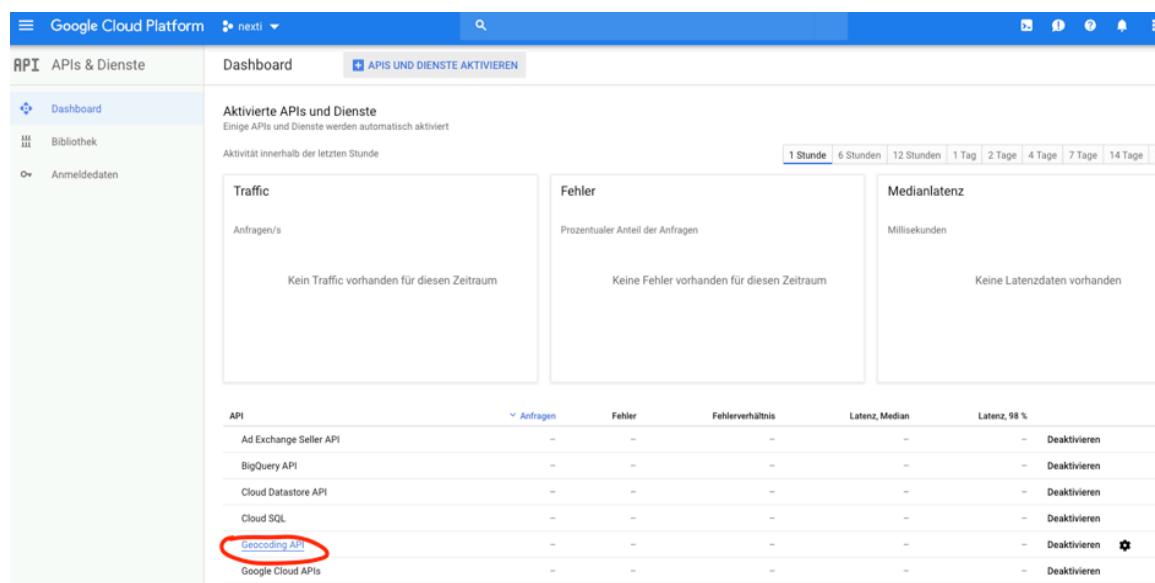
Google Cloud Platform nexti

API APIs & Dienste

Dashboard
Bibliothek
Anmeldedaten

Dashboard APIS UND DIENSTE AKTIVIEREN

Aktivierte APIs und Dienste
Einige APIs und Dienste werden automatisch aktiviert

Aktivität innerhalb der letzten Stunde

1 Stunde | 6 Stunden | 12 Stunden | 1 Tag | 2 Tage | 4 Tage | 7 Tage | 14 Tage

Traffic
Anfragen/s
Kein Traffic vorhanden für diesen Zeitraum

Fehler
Prozentualer Anteil der Anfragen
Keine Fehler vorhanden für diesen Zeitraum

Medianlatenz
Millisekunden
Keine Latenzdaten vorhanden

| API | Anfragen | Fehler | Fehlerverhältnis | Latenz, Median | Latenz, 98 % | |
|---|---|---|---|---|---|---|
| Ad Exchange Seller API | – | – | – | – | – | Deaktivieren |
| BigQuery API | – | – | – | – | – | Deaktivieren |
| Cloud Datastore API | – | – | – | – | – | Deaktivieren |
| Cloud SQL | – | – | – | – | – | Deaktivieren |
| Geocoding API | – | – | – | – | – | Deaktivieren |
| Google Cloud APIs | – | – | – | – | – | Deaktivieren |